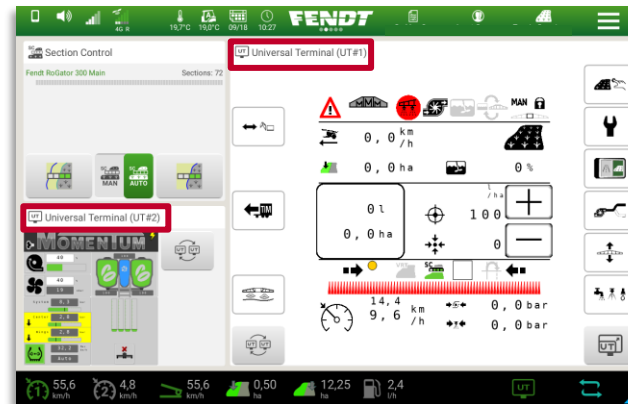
4G R 19,7°C 19,0°C 09/18 10:27 FENDT

Section Control

Fendt RoGator 300 Main Sections: 72

MAN AUTO

Universal Terminal (UT#2)

MOMENTUM

40

40

Universal Terminal (UT#1)

MAN

0, 0 $\frac{km}{h}$

0, 0 ha

0 %

0 l

0, 0 ha

l/ha

100

0

14, 4 km/h

9, 6

0, 0 bar

0, 0 bar

55,6 km/h

4,8 km/h

55,6 km/h

0,50 ha

12,25 ha

2,4 l/h

UT